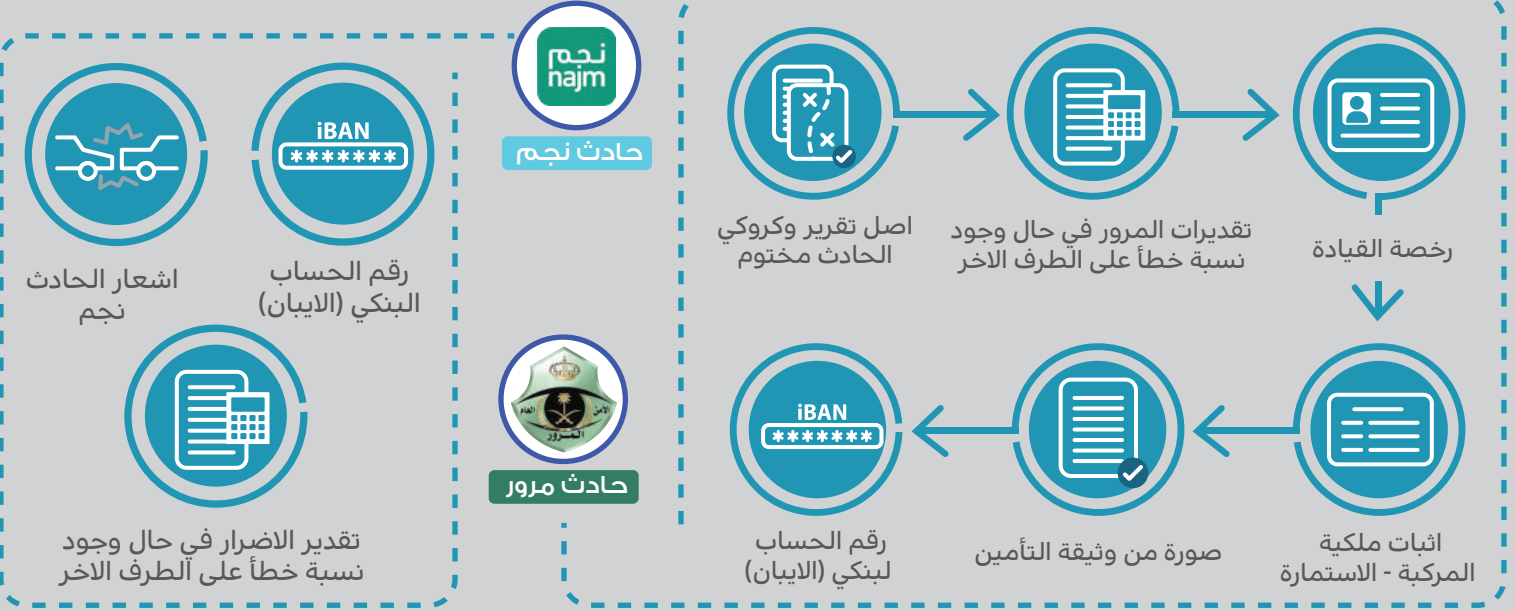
نجم
najm
حادث نجم

iBAN
*******
رقم الحساب البنكي (الايبان)

اشعار الحادث نجم

تقدير الاضرار في حال وجود نسبة خطأ على الطرف الاخر

العام
الأمن
المرور
حادث مرور

رخصة القيادة

تقديرات المرور في حال وجود نسبة خطأ على الطرف الاخر

اصل تقرير وكروكي الحادث مختوم

اثبات ملكية المركبة - الاستمارة

صورة من وثيقة التأمين

iBAN
*******
رقم الحساب لبنكي (الايبان)